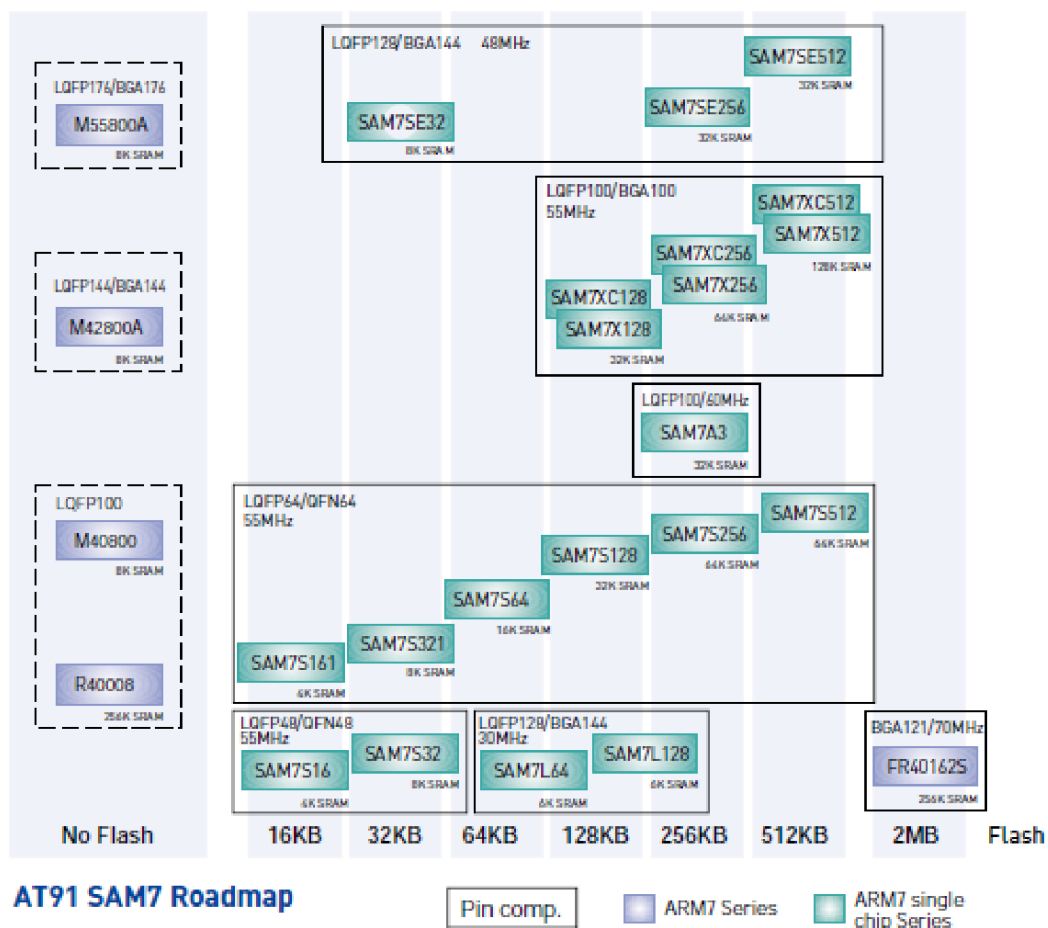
LQFP176/BGA176
M55800A
8K SRAM

LQFP128/BGA144 48MHz
SAM7SE512
32K SRAM
SAM7SE256
32K SRAM
SAM7SE32
8K SRAM

LQFP144/BGA144
M42800A
8K SRAM

LQFP100/BGA100
55MHz
SAM7XC512
SAM7X512
128K SRAM
SAM7XC256
SAM7X256
64K SRAM
SAM7XC128
SAM7X128
32K SRAM

LQFP100/60MHz
SAM7A3
32K SRAM

LQFP100
M40800
8K SRAM
R40008
256K SRAM

LQFP64/QFN64
55MHz
SAM7S512
64K SRAM
SAM7S256
64K SRAM
SAM7S128
32K SRAM
SAM7S64
16K SRAM
SAM7S321
8K SRAM
SAM7S161
6K SRAM

LQFP48/QFN48
55MHz
SAM7S16
6K SRAM
SAM7S32
8K SRAM

LQFP128/BGA144
30MHz
SAM7L64
6K SRAM
SAM7L128
6K SRAM

BGA121/70MHz
FR40162S
256K SRAM

No Flash 16KB 32KB 64KB 128KB 256KB 512KB 2MB Flash

AT91 SAM7 Roadmap

Pin comp.
ARM7 Series
ARM7 single chip Series